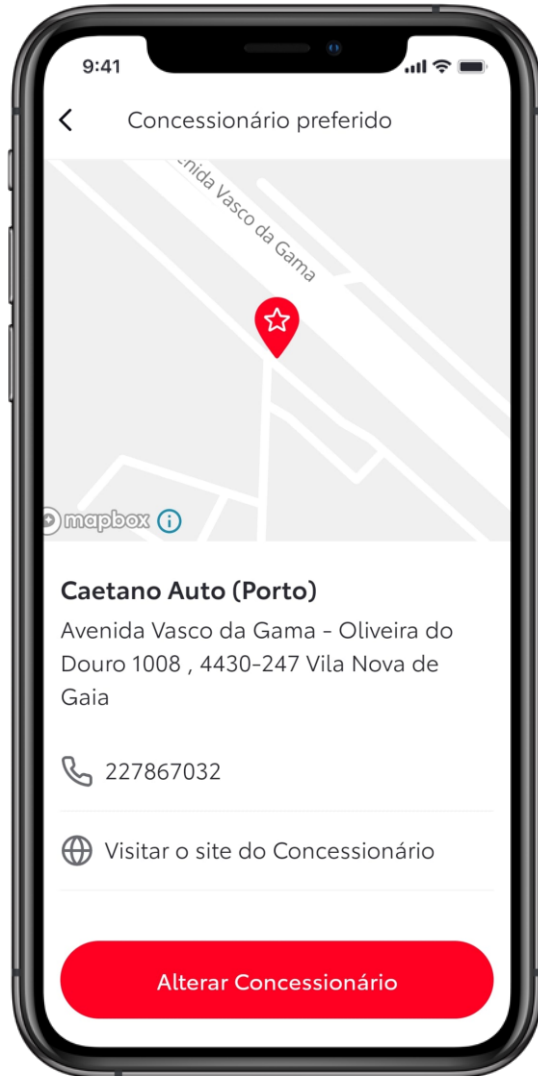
9:41

Concessionário preferido

enida Vasco da Gama

mapbox

Caetano Auto (Porto)

Avenida Vasco da Gama - Oliveira do Douro 1008 , 4430-247 Vila Nova de Gaia

227867032

Visitar o site do Concessionário

Alterar Concessionário